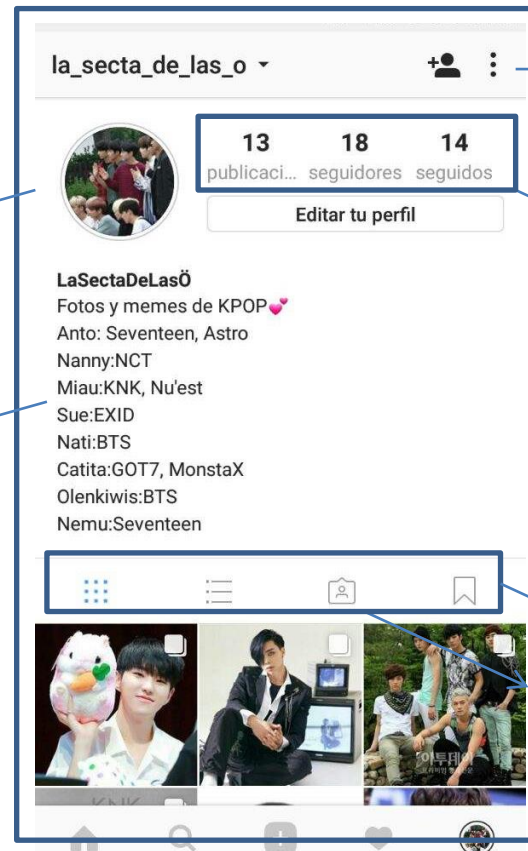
la_secta_de_las_o

| 13 | 18 | 14 |
|---|---|---|
| publicaci... | seguidores | seguidos |

Editar tu perfil

LaSectaDeLasÖ
Fotos y memes de KPOP💕
Anto: Seventeen, Astro
Nanny:NCT
Miau:KNK, Nu'est
Sue:EXID
Nati:BTS
Catita:GOT7, MonstaX
Olenkiwis:BTS
Nemu:Seventeen

KNK